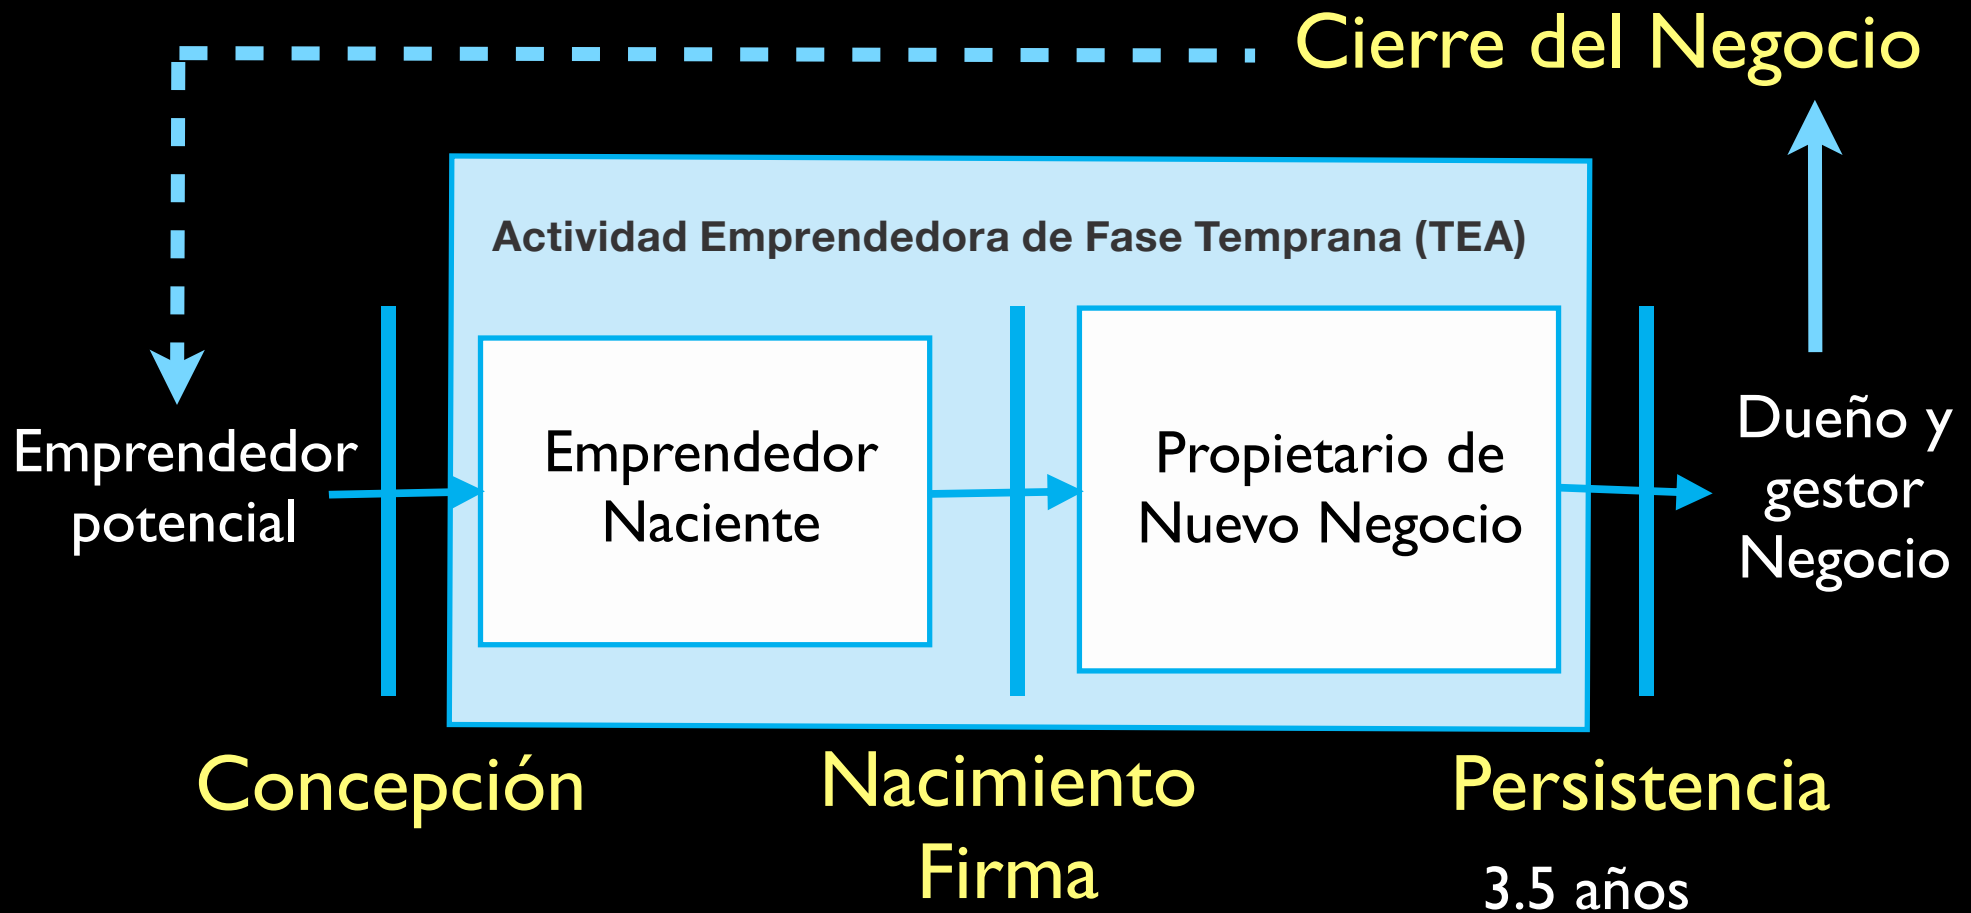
Cierre del Negocio

Actividad Emprendedora de Fase Temprana (TEA)

Emprendedor potencial

Emprendedor Naciente

Propietario de Nuevo Negocio

Dueño y gestor Negocio

Concepción

Nacimiento Firma

Persistencia

3.5 años